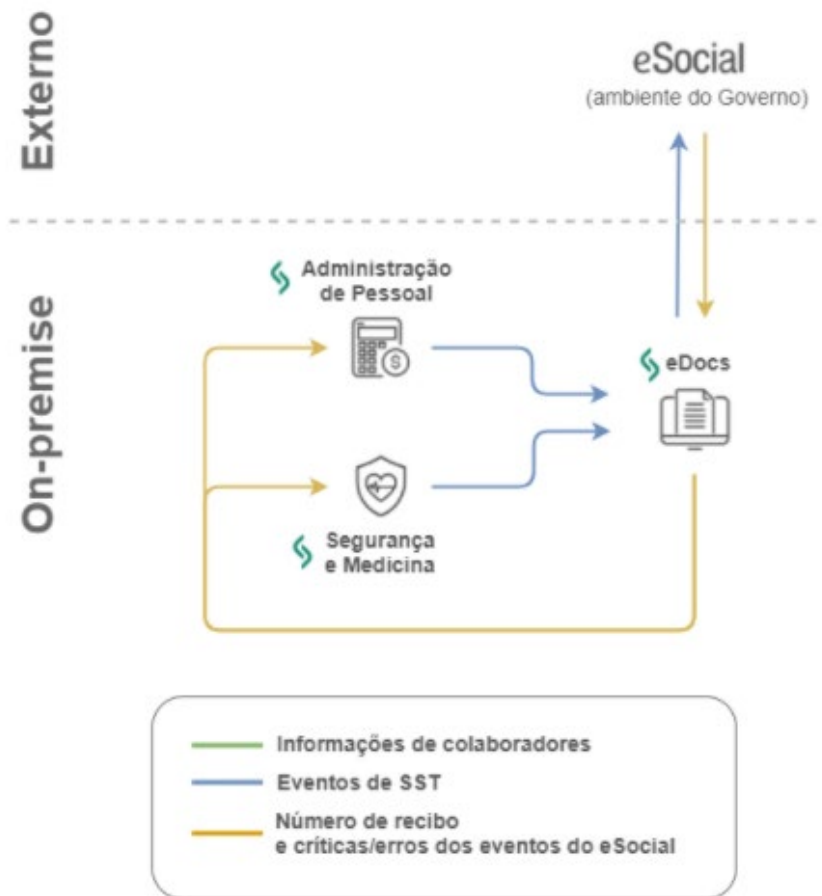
Externo

eSocial
(ambiente do Governo)

On-premise

Administração de Pessoal

eDocs

Segurança e Medicina

Informações de colaboradores

Eventos de SST

Número de recibo e críticas/erros dos eventos do eSocial